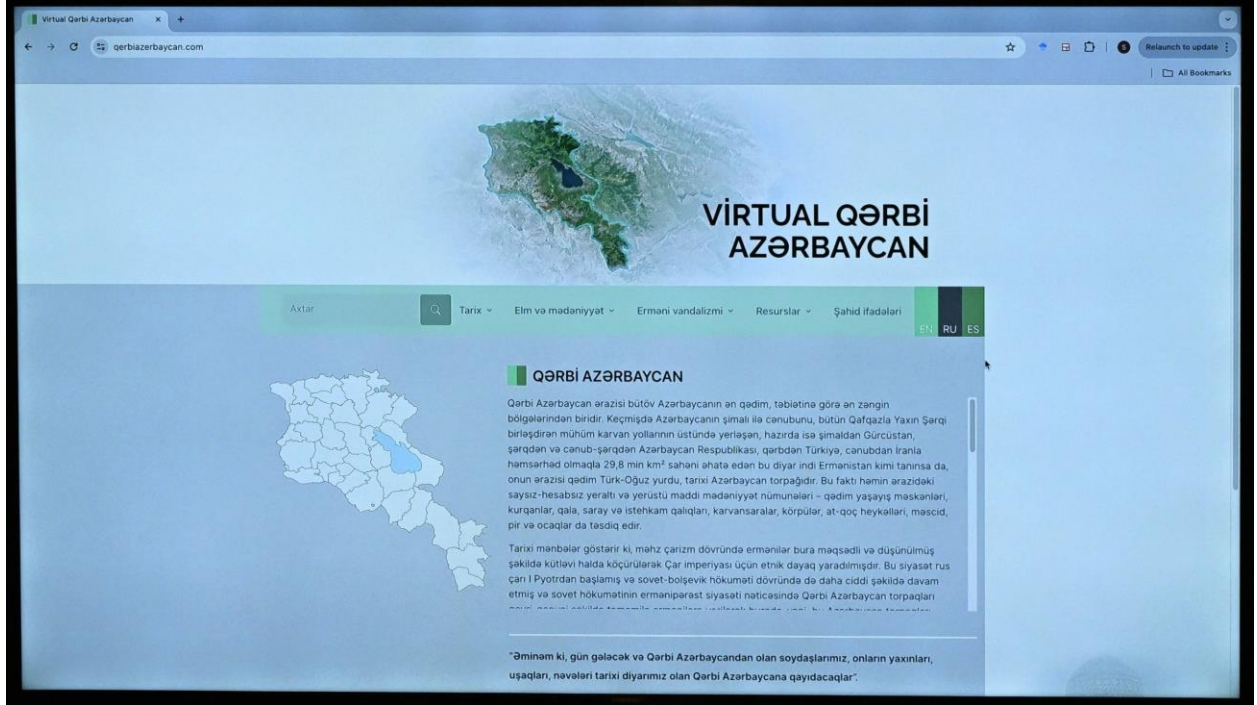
Virtual Qərbi Azərbaycan ×  +

qerbiazerbaycan.com

Relaunch to update

All Bookmarks

VİRTUAL QƏRBİ AZƏRBAYCAN

Axtar

Tarix ˅ Elm və mədəniyyət ˅ Erməni vandalizmi ˅ Resurslar ˅ Şahid ifadələri

EN RU ES

QƏRBİ AZƏRBAYCAN

Qərbi Azərbaycan ərazisi bütöv Azərbaycanın ən qədim, təbiətinə görə ən zəngin bölgələrindən biridir. Keçmişdə Azərbaycanın şimalı ilə cənubunu, bütün Qafqazla Yaxın Şərqi birləşdirən mühüm karvan yollarının üstündə yerləşən, hazırda isə şimaldan Gürcüstan, şərqdən və cənub-şərqdən Azərbaycan Respublikası, qərbdən Türkiyə, cənubdan İranla həmsərhəd olmaqla 29,8 min km² sahəni əhatə edən bu diyar indi Ermənistan kimi tanınsa da, onun ərazisi qədim Türk-Oğuz yurdu, tarixi Azərbaycan torpağıdır. Bu faktı həmin ərazidəki saysız-hesabsız yeraltı və yerüstü maddi mədəniyyət nümunələri – qədim yaşayış məskənləri, kurqanlar, qala, saray və istehkam qalıqları, karvansaralar, körpülər, at-qoç heykəlləri, məscid, pir və ocaqlar da təsdiq edir.

Tarixi mənbələr göstərir ki, məhz çarizm dövründə ermənilər bura məqsədli və düşünülmüş şəkildə kütləvi halda köçürülərək Çar imperiyası üçün etnik dayaq yaradılmışdır. Bu siyasət rus çarı I Pyotrdan başlamış və sovet-bolşevik hökuməti dövründə də daha ciddi şəkildə davam etmiş və sovet hökumətinin ermənipərəst siyasəti nəticəsində Qərbi Azərbaycan torpaqları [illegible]

"Əminəm ki, gün gələcək və Qərbi Azərbaycandan olan soydaşlarımız, onların yaxınları, uşaqları, nəvələri tarixi diyarımız olan Qərbi Azərbaycana qayıdacaqlar".